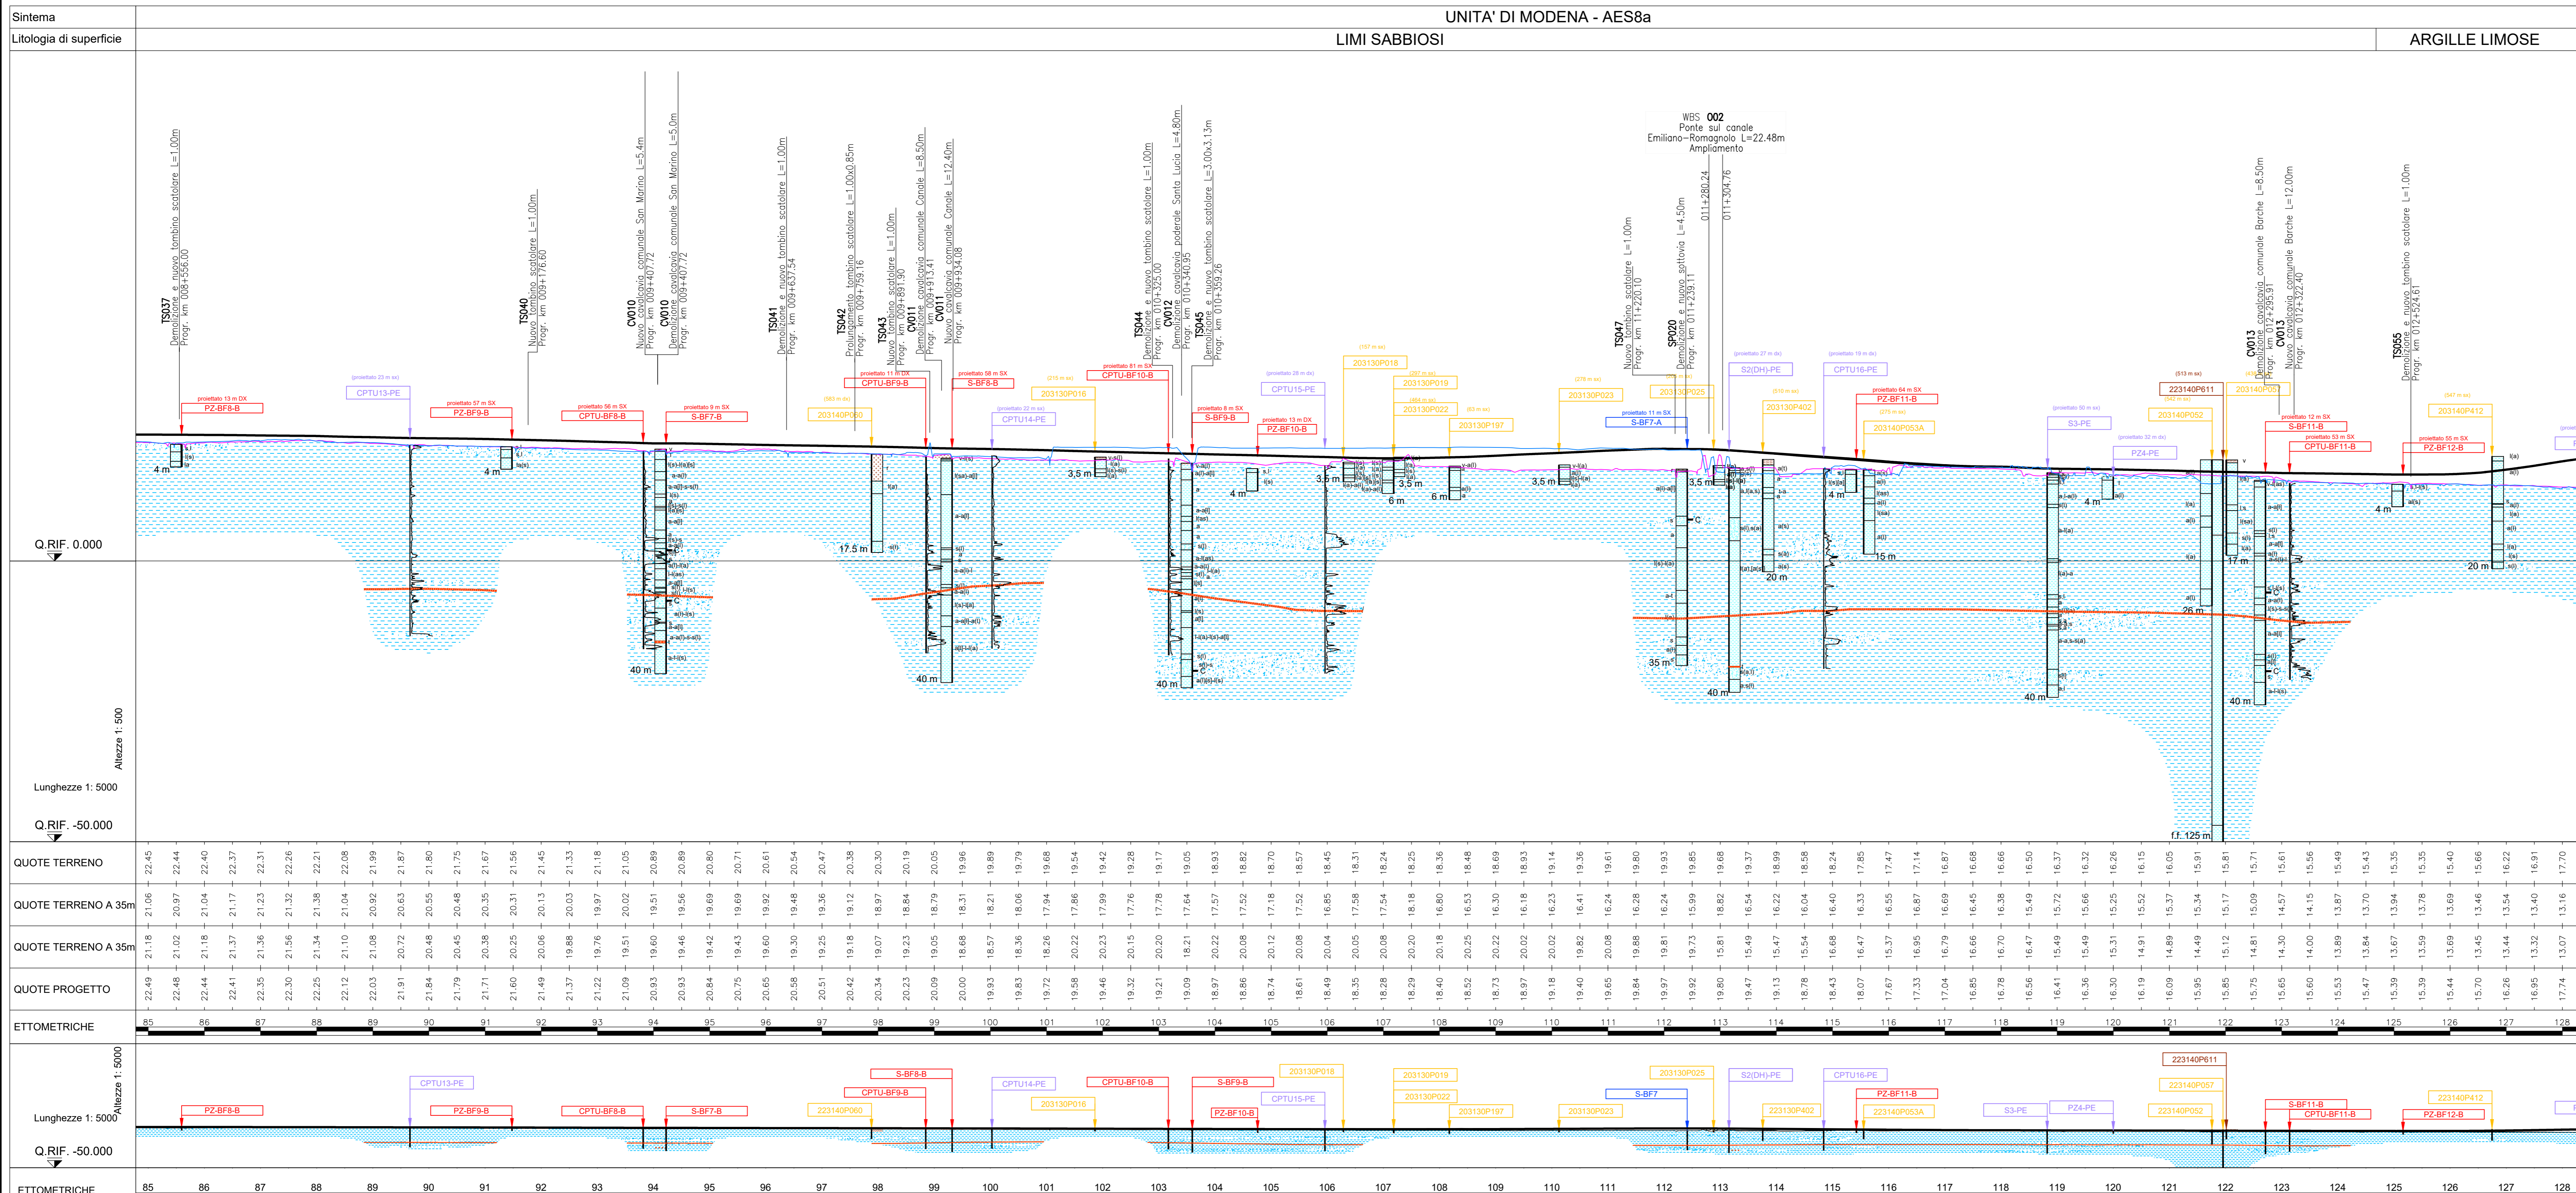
Sintema
UNITA' DI MODENA - AES8a
Litologia di superficie
LIMI SABBIOSI
ARGILLE LIMOSE

TS037
Demolizione e nuovo tombino scatolare L=1.00m
Progr. km 008+556.00

TS040
Nuovo tombino scatolare L=1.00m
Progr. km 009+176.60

CV010
Nuovo cavalcavia comunale San Marino L=5.4m
Progr. km 009+407.72

CV010
Demolizione cavalcavia comunale San Marino L=5.0m
Progr. km 009+407.72

TS041
Demolizione e nuovo tombino scatolare L=1.00m
Progr. km 009+637.54

TS042
Prolungamento tombino scatolare L=1.00x0.85m
Progr. km 009+759.16

TS043
Nuovo tombino scatolare L=1.00m
Progr. km 009+891.90

CV011
Demolizione cavalcavia comunale Canale L=8.50m
Progr. km 009+913.41

CV011
Nuovo cavalcavia comunale Canale L=12.40m
Progr. km 009+934.08

TS044
Demolizione e nuovo tombino scatolare L=1.00m
Progr. km 010+325.00

CV012
Demolizione cavalcavia poderale Santa Lucia L=4.80m
Progr. km 010+340.95

TS045
Demolizione e nuovo tombino scatolare L=3.00x3.13m
Progr. km 010+359.26

TS047
Nuovo tombino scatolare L=1.00m
Progr. km 011+220.10

SP020
Demolizione e nuovo sottovia L=4.50m
Progr. km 011+239.11

WBS 002
Ponte sul canale
Emiliano-Romagnolo L=22.48m
Ampliamento

011+280.24
011+304.76

CV013
Demolizione cavalcavia comunale Barche L=8.50m
Progr. km 012+295.91

CV013
Nuovo cavalcavia comunale Barche L=12.00m
Progr. km 012+322.40

TS055
Demolizione e nuovo tombino scatolare L=1.00m
Progr. km 012+524.61

proiettato 13 m DX PZ-BF8-B
CPTU13-PE
proiettato 57 m SX PZ-BF9-B
proiettato 56 m SX CPTU-BF8-B
proiettato 9 m SX S-BF7-B
203140P080
proiettato 11 m DX CPTU-BF9-B
proiettato 58 m SX S-BF8-B
CPTU14-PE
203130P016
proiettato 81 m SX CPTU-BF10-B
proiettato 8 m SX S-BF9-B
proiettato 13 m DX PZ-BF10-B
CPTU15-PE
203130P018
203130P019
203130P022
203130P197
203130P023
203130P025
proiettato 11 m SX S-BF7-A
S2(DH)-PE
203130P402
CPTU16-PE
proiettato 64 m SX PZ-BF11-B
203140P053A
S3-PE
PZ4-PE
223140P611
203140P052
203140P057
proiettato 12 m SX S-BF11-B
proiettato 53 m SX CPTU-BF11-B
proiettato 55 m SX PZ-BF12-B
203140P412

4 m
4 m
40 m
17.5 m
40 m
3,5 m
40 m
4 m
3,5 m
3.5 m
6 m
6 m
3,5 m
35 m
3,5 m
40 m
20 m
4 m
15 m
40 m
4 m
26 m
17 m
40 m
4 m
20 m
f.f. 125 m

Q.RIF. 0.000
Altezze 1: 500
Lunghezze 1: 5000
Q.RIF. -50.000

| QUOTE TERRENO | 22.45 | 22.44 | 22.40 | 22.37 | 22.31 | 22.26 | 22.21 | 22.08 | 21.99 | 21.87 | 21.80 | 21.75 | 21.67 | 21.56 | 21.45 | 21.33 | 21.18 | 21.05 | 20.89 | 20.89 | 20.80 | 20.71 | 20.61 | 20.54 | 20.47 | 20.38 | 20.30 | 20.19 | 20.05 | 19.96 | 19.89 | 19.79 | 19.68 | 19.54 | 19.42 | 19.28 | 19.17 | 19.05 | 18.93 | 18.82 | 18.70 | 18.57 | 18.45 | 18.31 | 18.24 | 18.25 | 18.36 | 18.48 | 18.69 | 18.93 | 19.14 | 19.36 | 19.61 | 19.80 | 19.93 | 19.85 | 19.68 | 19.37 | 18.99 | 18.58 | 18.24 | 17.85 | 17.47 | 17.14 | 16.87 | 16.68 | 16.66 | 16.50 | 16.37 | 16.32 | 16.26 | 16.15 | 16.05 | 15.91 | 15.81 | 15.71 | 15.61 | 15.56 | 15.49 | 15.43 | 15.35 | 15.35 | 15.40 | 15.66 | 16.22 | 16.91 | 17.70 |
| QUOTE TERRENO A 35m | 21.06 | 20.97 | 21.04 | 21.17 | 21.23 | 21.32 | 21.38 | 21.04 | 20.92 | 20.63 | 20.55 | 20.48 | 20.35 | 20.31 | 20.13 | 20.03 | 19.97 | 20.02 | 19.51 | 19.56 | 19.69 | 19.69 | 19.92 | 19.48 | 19.36 | 19.12 | 18.97 | 18.84 | 18.79 | 18.31 | 18.21 | 18.06 | 17.94 | 17.86 | 17.99 | 17.76 | 17.78 | 17.64 | 17.57 | 17.52 | 17.18 | 17.52 | 16.85 | 17.58 | 17.54 | 18.18 | 16.80 | 16.53 | 16.30 | 16.18 | 16.23 | 16.41 | 16.24 | 16.28 | 16.24 | 15.99 | 18.82 | 16.54 | 16.22 | 16.04 | 16.40 | 16.33 | 16.55 | 16.87 | 16.69 | 16.45 | 16.38 | 15.49 | 15.72 | 15.66 | 15.25 | 15.52 | 15.37 | 15.34 | 15.17 | 15.09 | 14.57 | 14.15 | 13.87 | 13.70 | 13.94 | 13.78 | 13.69 | 13.46 | 13.54 | 13.40 | 13.16 |
| QUOTE TERRENO A 35m | 21.18 | 21.02 | 21.18 | 21.37 | 21.36 | 21.56 | 21.34 | 21.10 | 21.08 | 20.72 | 20.48 | 20.45 | 20.38 | 20.25 | 20.06 | 19.88 | 19.76 | 19.51 | 19.60 | 19.46 | 19.42 | 19.43 | 19.60 | 19.30 | 19.25 | 19.18 | 19.07 | 19.23 | 19.05 | 18.68 | 18.57 | 18.36 | 18.26 | 20.22 | 20.23 | 20.15 | 20.20 | 18.21 | 20.22 | 20.08 | 20.12 | 20.08 | 20.04 | 20.05 | 20.08 | 20.20 | 20.18 | 20.25 | 20.22 | 20.02 | 19.82 | 20.08 | 19.88 | 19.81 | 19.73 | 15.81 | 15.49 | 15.47 | 15.54 | 16.68 | 16.47 | 15.37 | 16.95 | 16.79 | 16.66 | 16.70 | 16.47 | 15.49 | 15.49 | 15.31 | 14.91 | 14.89 | 14.49 | 15.12 | 14.81 | 14.30 | 14.00 | 13.89 | 13.84 | 13.67 | 13.59 | 13.69 | 13.45 | 13.44 | 13.32 | 13.07 |
| QUOTE PROGETTO | 22.49 | 22.48 | 22.44 | 22.41 | 22.35 | 22.30 | 22.25 | 22.12 | 22.03 | 21.91 | 21.84 | 21.79 | 21.71 | 21.60 | 21.49 | 21.37 | 21.22 | 21.09 | 20.93 | 20.93 | 20.84 | 20.75 | 20.65 | 20.58 | 20.51 | 20.42 | 20.34 | 20.23 | 20.09 | 20.00 | 19.93 | 19.83 | 19.72 | 19.58 | 19.46 | 19.32 | 19.21 | 19.09 | 18.97 | 18.86 | 18.74 | 18.61 | 18.49 | 18.35 | 18.28 | 18.29 | 18.40 | 18.52 | 18.73 | 18.97 | 19.18 | 19.40 | 19.65 | 19.84 | 19.97 | 19.92 | 19.80 | 19.47 | 19.13 | 18.78 | 18.43 | 18.07 | 17.67 | 17.33 | 17.04 | 16.85 | 16.78 | 16.56 | 16.41 | 16.36 | 16.30 | 16.19 | 16.09 | 15.95 | 15.85 | 15.75 | 15.65 | 15.60 | 15.53 | 15.47 | 15.39 | 15.39 | 15.44 | 15.70 | 16.26 | 16.95 | 17.74 |
| ETTOMETRICHE | 85 | 86 | 87 | 88 | 89 | 90 | 91 | 92 | 93 | 94 | 95 | 96 | 97 | 98 | 99 | 100 | 101 | 102 | 103 | 104 | 105 | 106 | 107 | 108 | 109 | 110 | 111 | 112 | 113 | 114 | 115 | 116 | 117 | 118 | 119 | 120 | 121 | 122 | 123 | 124 | 125 | 126 | 127 | 128 |

Altezze 1: 5000
Lunghezze 1: 5000
Q.RIF. -50.000
PZ-BF8-B CPTU13-PE PZ-BF9-B CPTU-BF8-B S-BF7-B 223140P080 S-BF8-B CPTU-BF9-B CPTU14-PE 203130P016 CPTU-BF10-B S-BF9-B PZ-BF10-B CPTU15-PE 203130P018 203130P019 203130P022 203130P197 203130P023 S-BF7 203130P025 S2(DH)-PE 223130P402 CPTU16-PE PZ-BF11-B 223140P053A S3-PE PZ4-PE 223140P611 223140P057 223140P052 S-BF11-B CPTU-BF11-B PZ-BF12-B 223140P412

ETTOMETRICHE 85 86 87 88 89 90 91 92 93 94 95 96 97 98 99 100 101 102 103 104 105 106 107 108 109 110 111 112 113 114 115 116 117 118 119 120 121 122 123 124 125 126 127 128